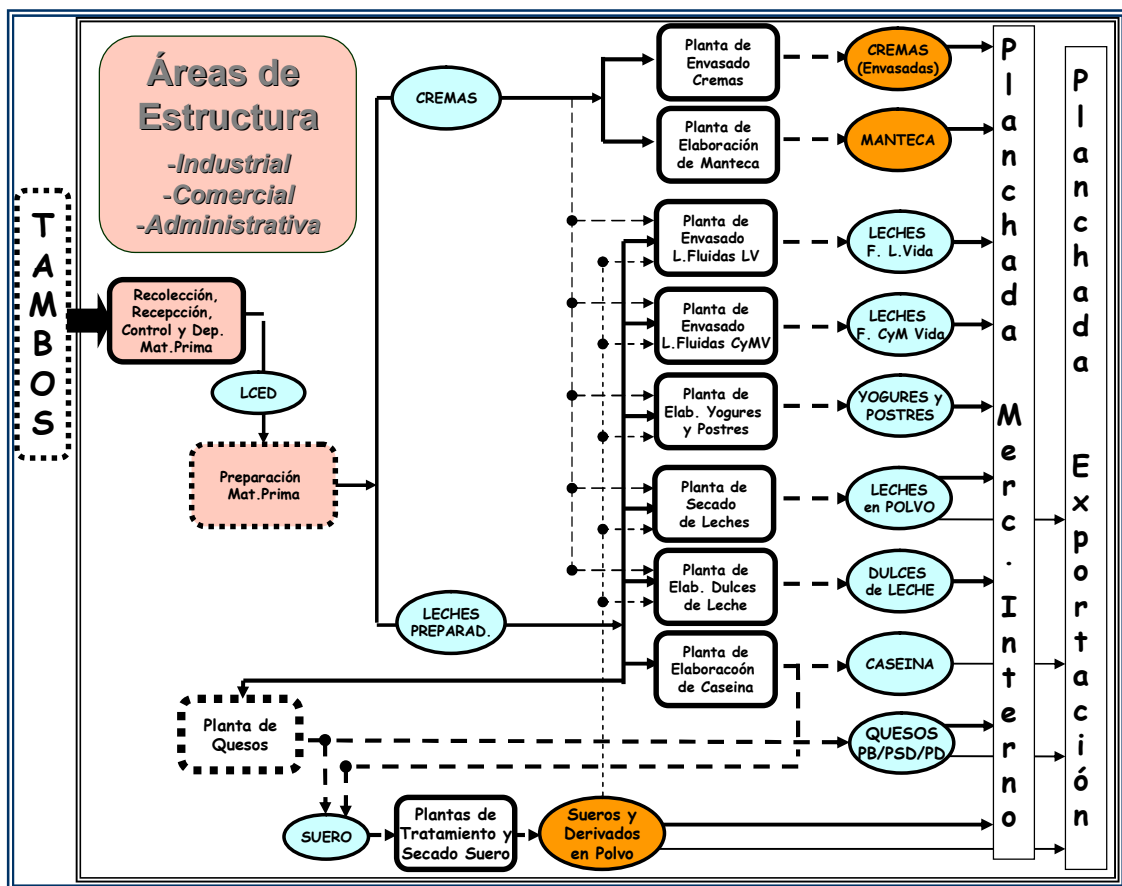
Áreas de Estructura
-Industrial
-Comercial
-Administrativa

TAMBOS

Recolección, Recepcción, Control y Dep. Mat.Prima

LCED

Preparación Mat.Prima

CREMAS

LECHES PREPARAD.

Planta de Envasado Cremas

Planta de Elaboración de Manteca

Planta de Envasado L.Fluidas LV

Planta de Envasado L.Fluidas CyMV

Planta de Elab. Yogures y Postres

Planta de Secado de Leches

Planta de Elab. Dulces de Leche

Planta de Elaboracoón de Caseina

Planta de Quesos

SUERO

Plantas de Tratamiento y Secado Suero

Sueros y Derivados en Polvo

CREMAS (Envasadas)

MANTECA

LECHES F. L.Vida

LECHES F. CyM Vida

YOGURES y POSTRES

LECHES en POLVO

DULCES de LECHE

CASEINA

QUESOS PB/PSD/PD

Planchada Merc. Interno

Planchada Exportación